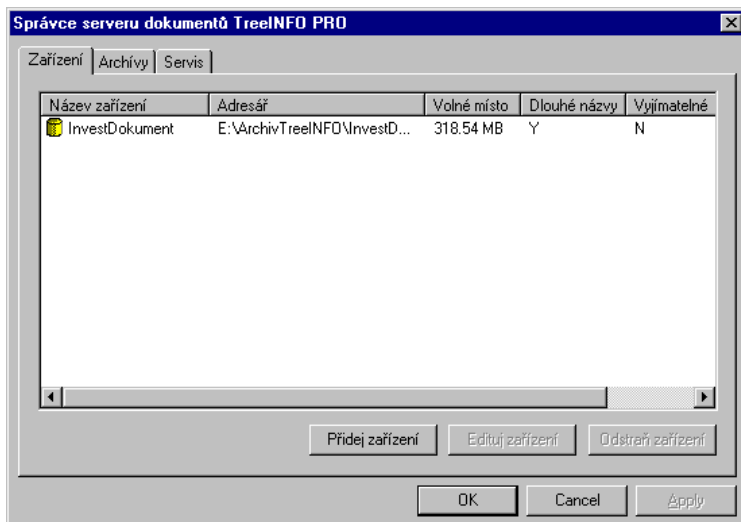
Správce serveru dokumentů TreeINFO PRO

Zařízení | Archívy | Servis

| Název zařízení | Adresář | Volné místo | Dlouhé názvy | Vyjímatelné |
|---|---|---|---|---|
| InvestDokument | E:\ArchivTreeINFO\InvestD... | 318.54 MB | Y | N |

Přidej zařízení
Edituj zařízení
Odstraň zařízení

OK
Cancel
Apply